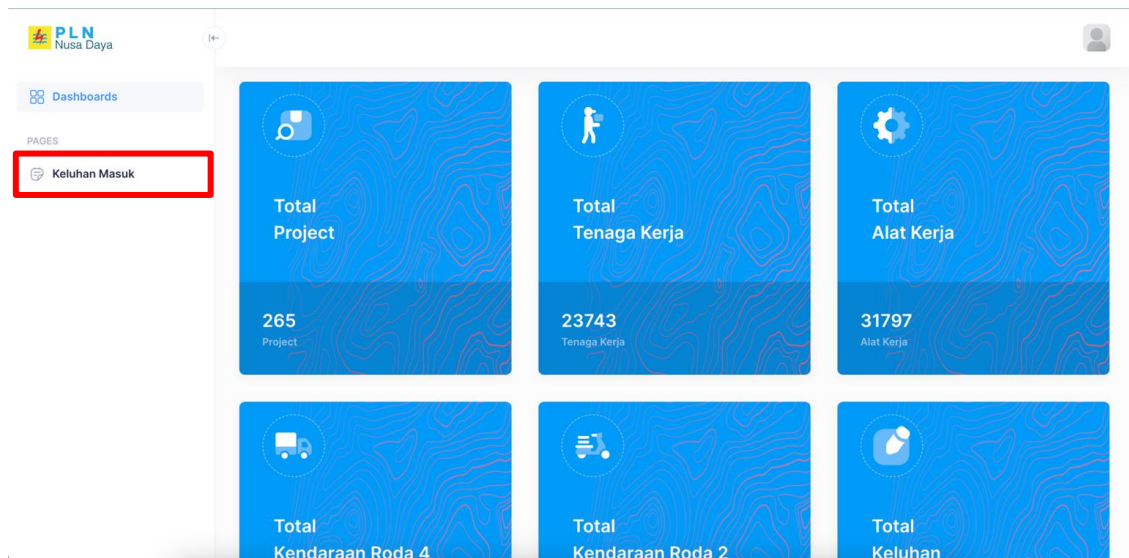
PLN
Nusa Daya

Dashboards

PAGES

Keluhan Masuk

Total
Project

265
Project

Total
Tenaga Kerja

23743
Tenaga Kerja

Total
Alat Kerja

31797
Alat Kerja

Total
Kendaraan Roda 4

Total
Kendaraan Roda 2

Total
Keluhan